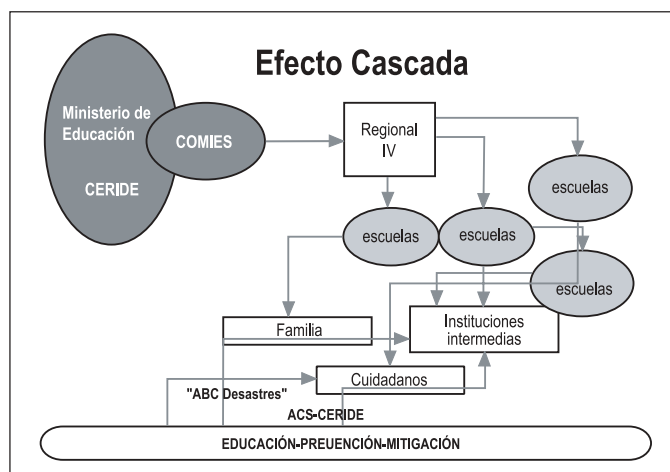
Efecto Cascada

Ministerio de Educación

COMIES

CERIDE

Regional IV

escuelas

escuelas

escuelas

escuelas

Familia

Instituciones intermedias

Cuidadanos

"ABC Desastres"

ACS-CERIDE

EDUCACIÓN-PREUENCIÓN-MITIGACIÓN